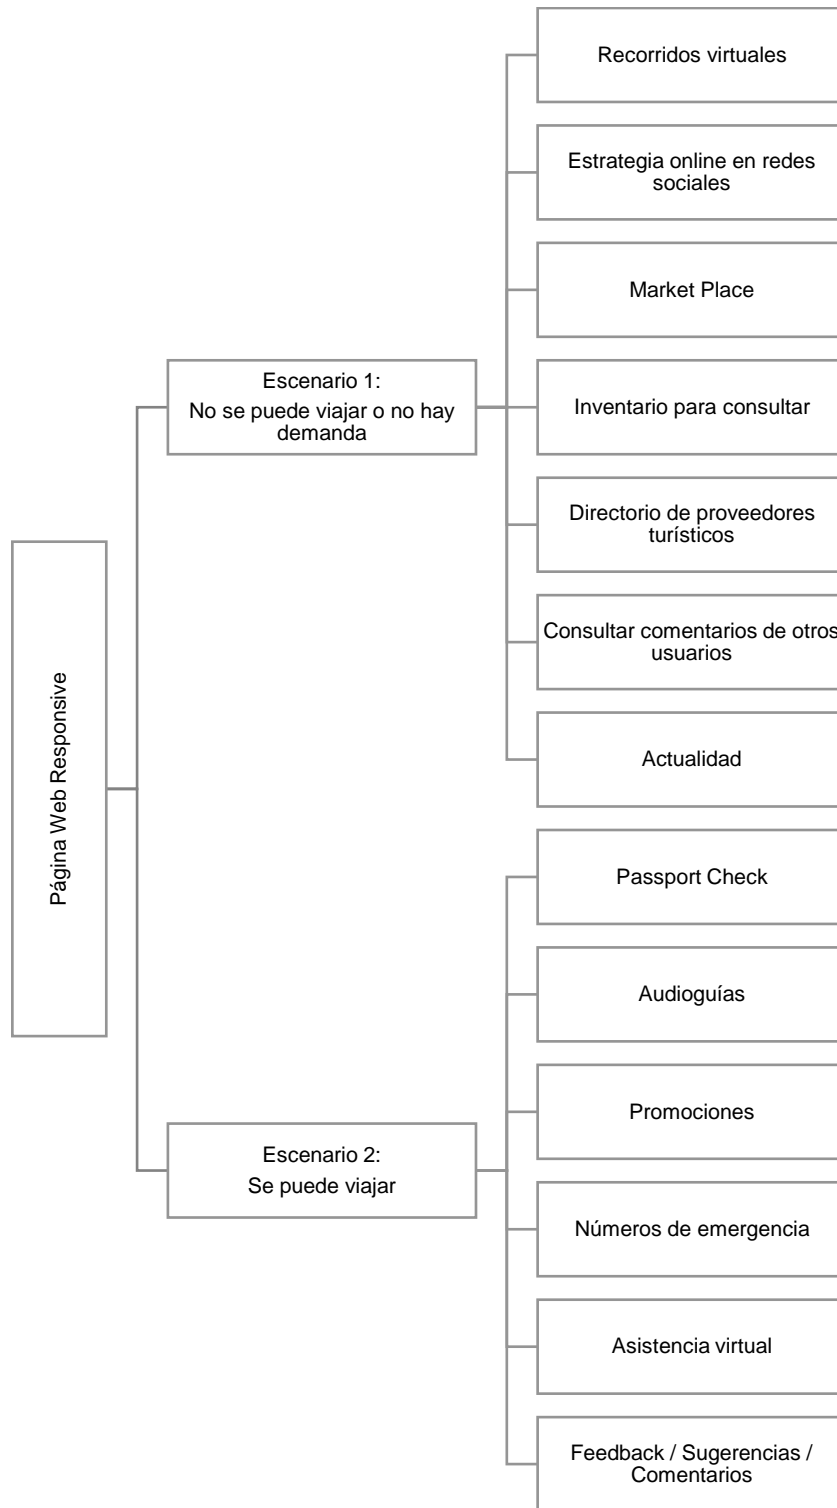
Página Web Responsive

Escenario 1:
No se puede viajar o no hay demanda

Recorridos virtuales

Estrategia online en redes sociales

Market Place

Inventario para consultar

Directorio de proveedores turísticos

Consultar comentarios de otros usuarios

Actualidad

Escenario 2:
Se puede viajar

Passport Check

Audioguías

Promociones

Números de emergencia

Asistencia virtual

Feedback / Sugerencias / Comentarios